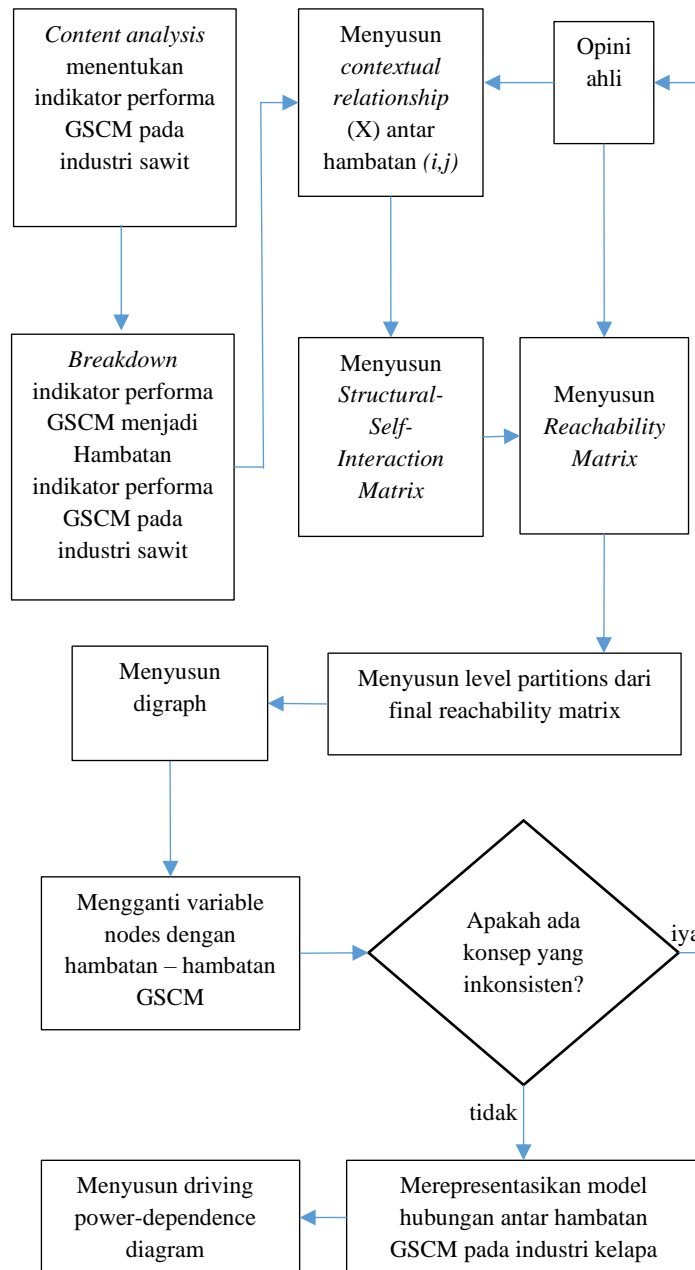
Content analysis menentukan indikator performa GSCM pada industri sawit

Menyusun contextual relationship (X) antar hambatan (i,j)

Opini ahli

Breakdown indikator performa GSCM menjadi Hambatan indikator performa GSCM pada industri sawit

Menyusun Structural-Self-Interaction Matrix

Menyusun Reachability Matrix

Menyusun digraph

Menyusun level partitions dari final reachability matrix

Mengganti variable nodes dengan hambatan – hambatan GSCM

Apakah ada konsep yang inkonsisten?

iy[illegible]

tidak

Menyusun driving power-dependence diagram

Merepresentasikan model hubungan antar hambatan GSCM pada industri kelapa